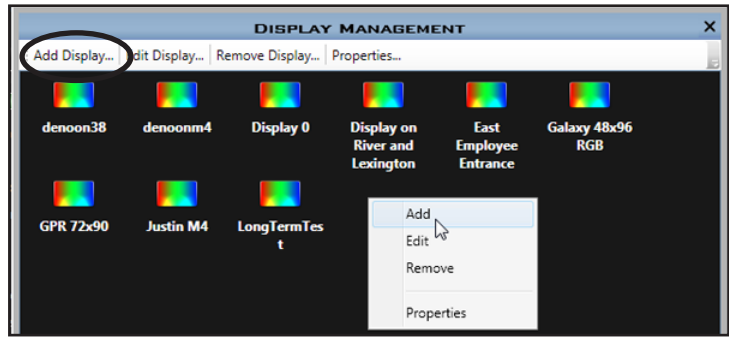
Display Management
×
Add Display... Edit Display... Remove Display... Properties...

denoon38
denoonm4
Display 0
Display on River and Lexington
East Employee Entrance
Galaxy 48x96 RGB
GPR 72x90
Justin M4
LongTermTest

Add
Edit
Remove
Properties